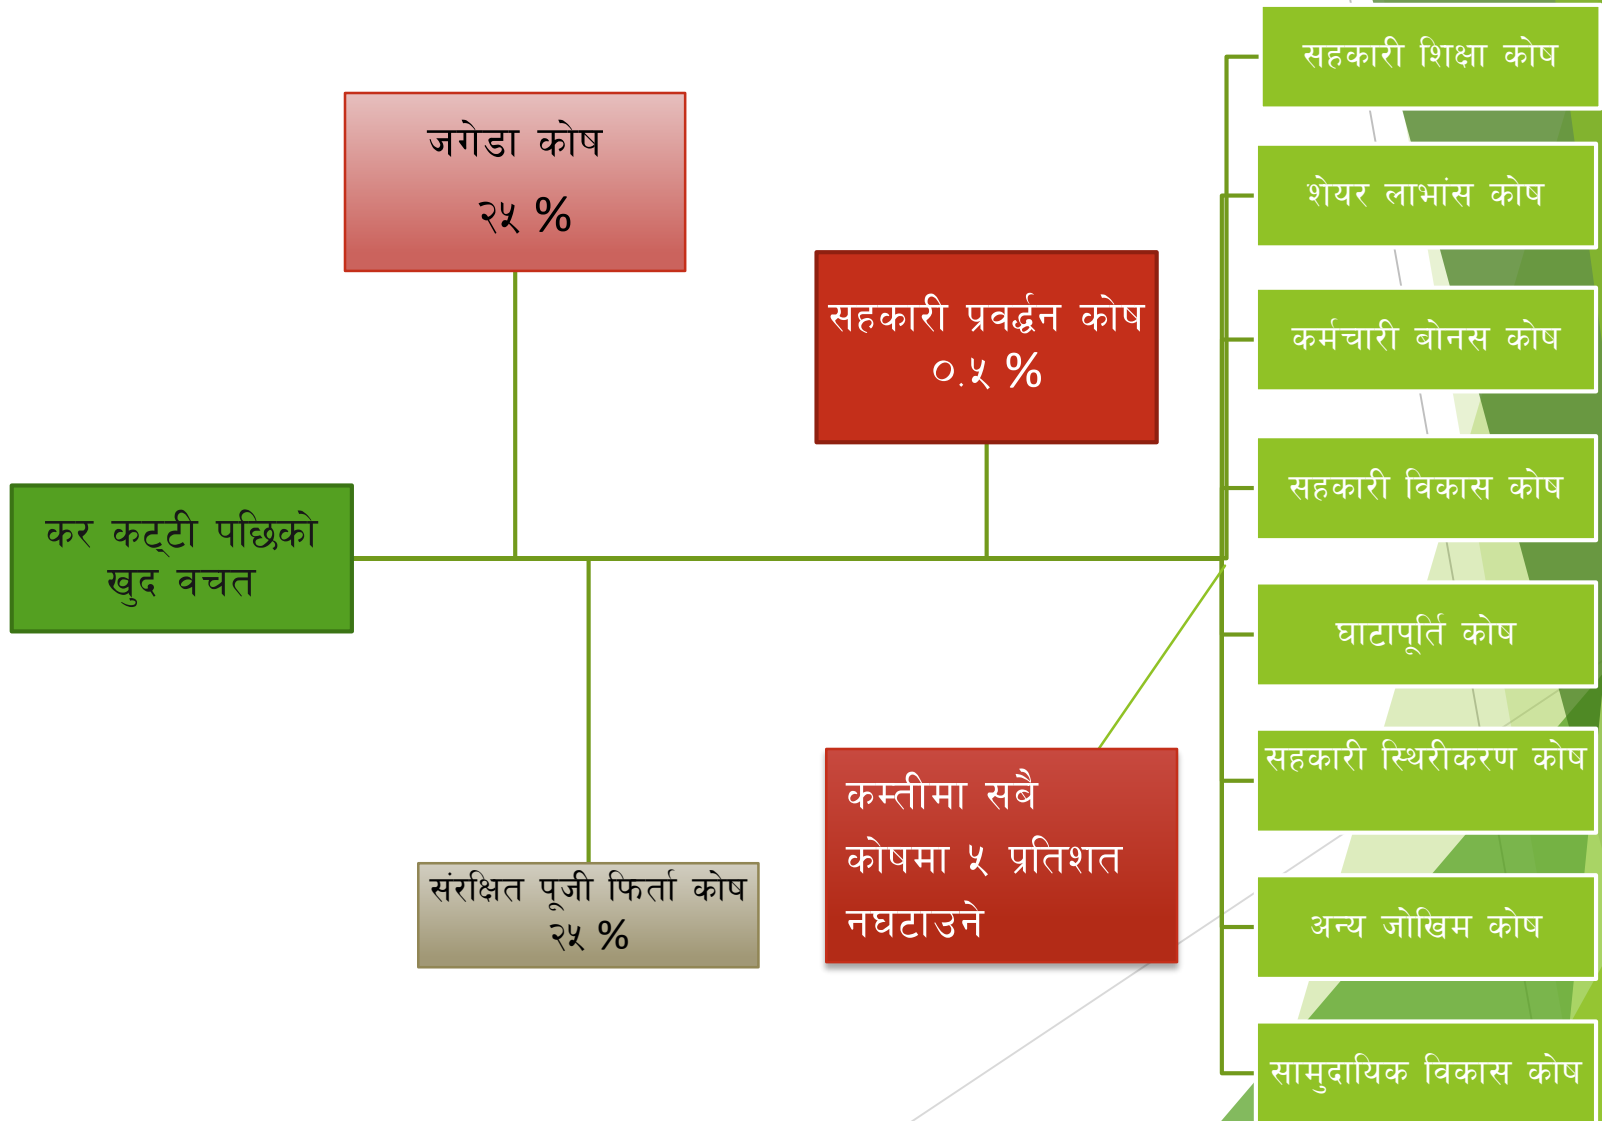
जगेडा कोष
२५ %

सहकारी प्रवर्द्धन कोष
०.५ %

कर कट्टी पछिको खुद वचत

संरक्षित पूजी फिर्ता कोष
२५ %

कम्तीमा सबै कोषमा ५ प्रतिशत नघटाउने

सहकारी शिक्षा कोष

शेयर लाभांस कोष

कर्मचारी बोनस कोष

सहकारी विकास कोष

घाटापूर्ति कोष

सहकारी स्थिरीकरण कोष

अन्य जोखिम कोष

सामुदायिक विकास कोष